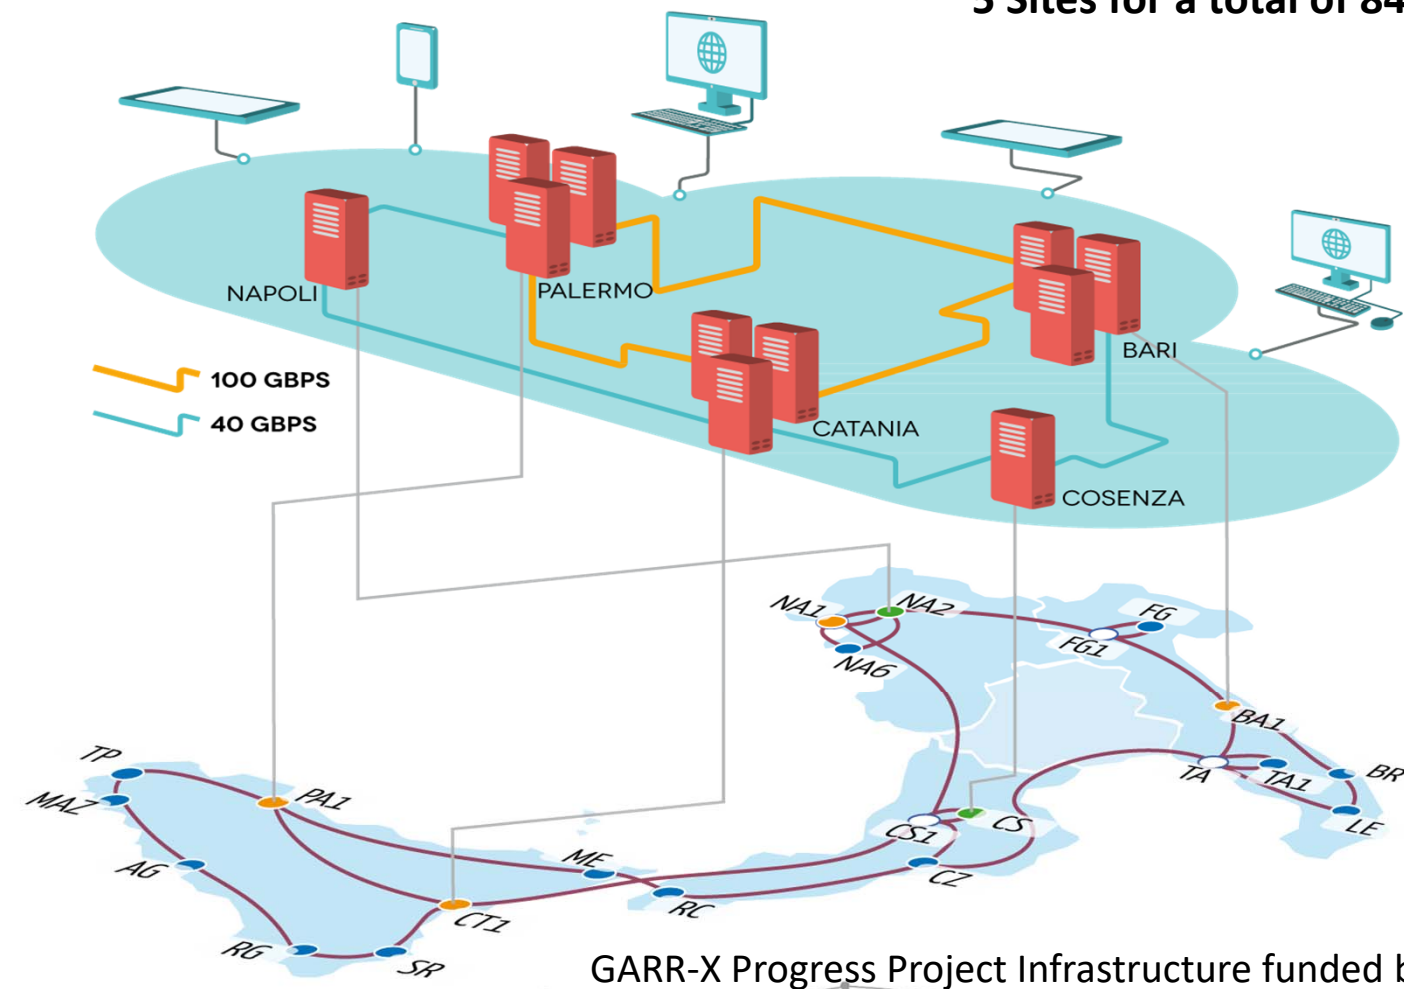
5 Sites for a total of 84

NAPOLI
PALERMO
BARI
CATANIA
COSENZA

100 GBPS
40 GBPS

NA1
NA2
NA6
FG
FG1
BA1
TA
TA1
BR
LE
CS1
CS
CZ
RC
ME
CT1
PA1
TP
MAZ
AG
RG
SR

GARR-X Progress Project Infrastructure funded b